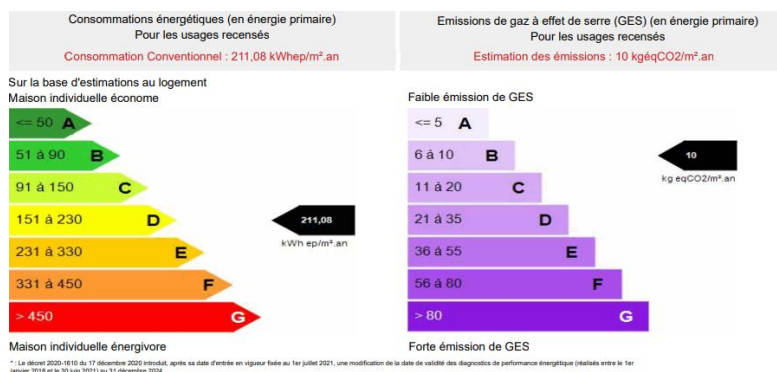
Consommations énergétiques (en énergie primaire)
Pour les usages recensés
Consommation Conventionnel : 211,08 kWhep/m².an

Sur la base d'estimations au logement
Maison individuelle économe

<= 50 A
51 à 90 B
91 à 150 C
151 à 230 D
231 à 330 E
331 à 450 F
> 450 G

211,08
kWh ep/m².an

Maison individuelle énergivore

Emissions de gaz à effet de serre (GES) (en énergie primaire)
Pour les usages recensés
Estimation des émissions : 10 kgéqCO2/m².an

Faible émission de GES

<= 5 A
6 à 10 B
11 à 20 C
21 à 35 D
36 à 55 E
56 à 80 F
> 80 G

10
kg eqCO2/m².an

Forte émission de GES

* : Le décret 2020-1610 du 17 décembre 2020 introduit, après sa date d'entrée en vigueur fixée au 1er juillet 2021, une modification de la date de validité des diagnostics de performance énergétique (réalisés entre le 1er janvier 2018 et le 30 juin 2021) au 31 décembre 2024.